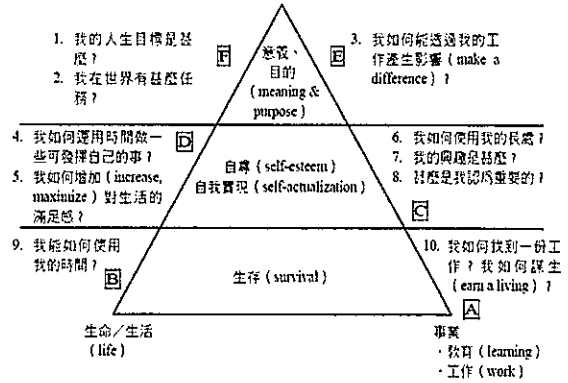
1. 我的人生目標是甚麼？
2. 我在世界有甚麼任務？

F

意義，目的（meaning & purpose）

E

3. 我如何能透過我的工作產生影響（make a difference）？

4. 我如何運用時間做一些可發揮自己的事？
5. 我如何增加（increase, maximize）對生活的滿足感？

D

自尊（self-esteem）
自我實現（self-actualization）

6. 我如何使用我的長處？
7. 我的興趣是甚麼？
8. 甚麼是我認為重要的？

C

9. 我能如何使用我的時間？

B

生存（survival）

10. 我如何找到一份工作？我如何謀生（earn a living）？

A

生命／生活（life）

事業
・教育（learning）
・工作（work）